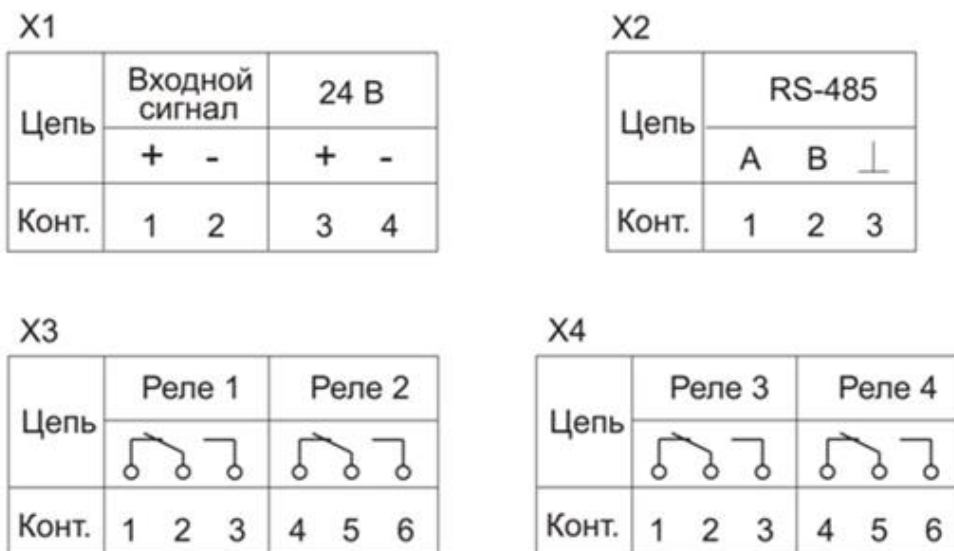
X1

| Цепь | Входной сигнал | | 24 В | |
|---|---|---|---|---|
| | + | - | + | - |
| Конт. | 1 | 2 | 3 | 4 |

X2

| Цепь | RS-485 | | |
|---|---|---|---|
| | A | B | $\perp$ |
| Конт. | 1 | 2 | 3 |

X3

| Цепь | Реле 1 | | | Реле 2 | | |
|---|---|---|---|---|---|---|
| Конт. | 1 | 2 | 3 | 4 | 5 | 6 |

X4

| Цепь | Реле 3 | | | Реле 4 | | |
|---|---|---|---|---|---|---|
| Конт. | 1 | 2 | 3 | 4 | 5 | 6 |